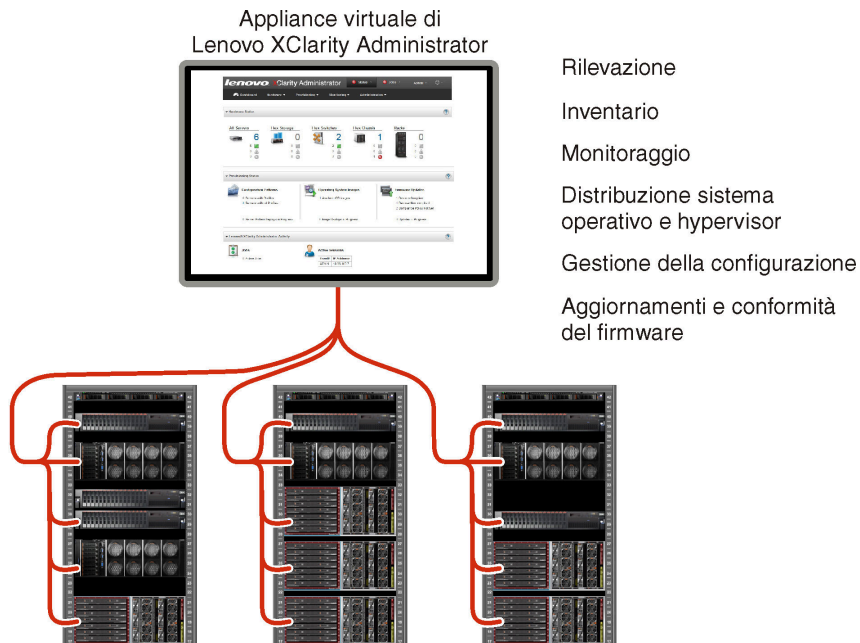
Appliance virtuale di Lenovo XClarity Administrator

lenovo XClarity Administrator

Rilevazione

Inventario

Monitoraggio

Distribuzione sistema operativo e hypervisor

Gestione della configurazione

Aggiornamenti e conformità del firmware